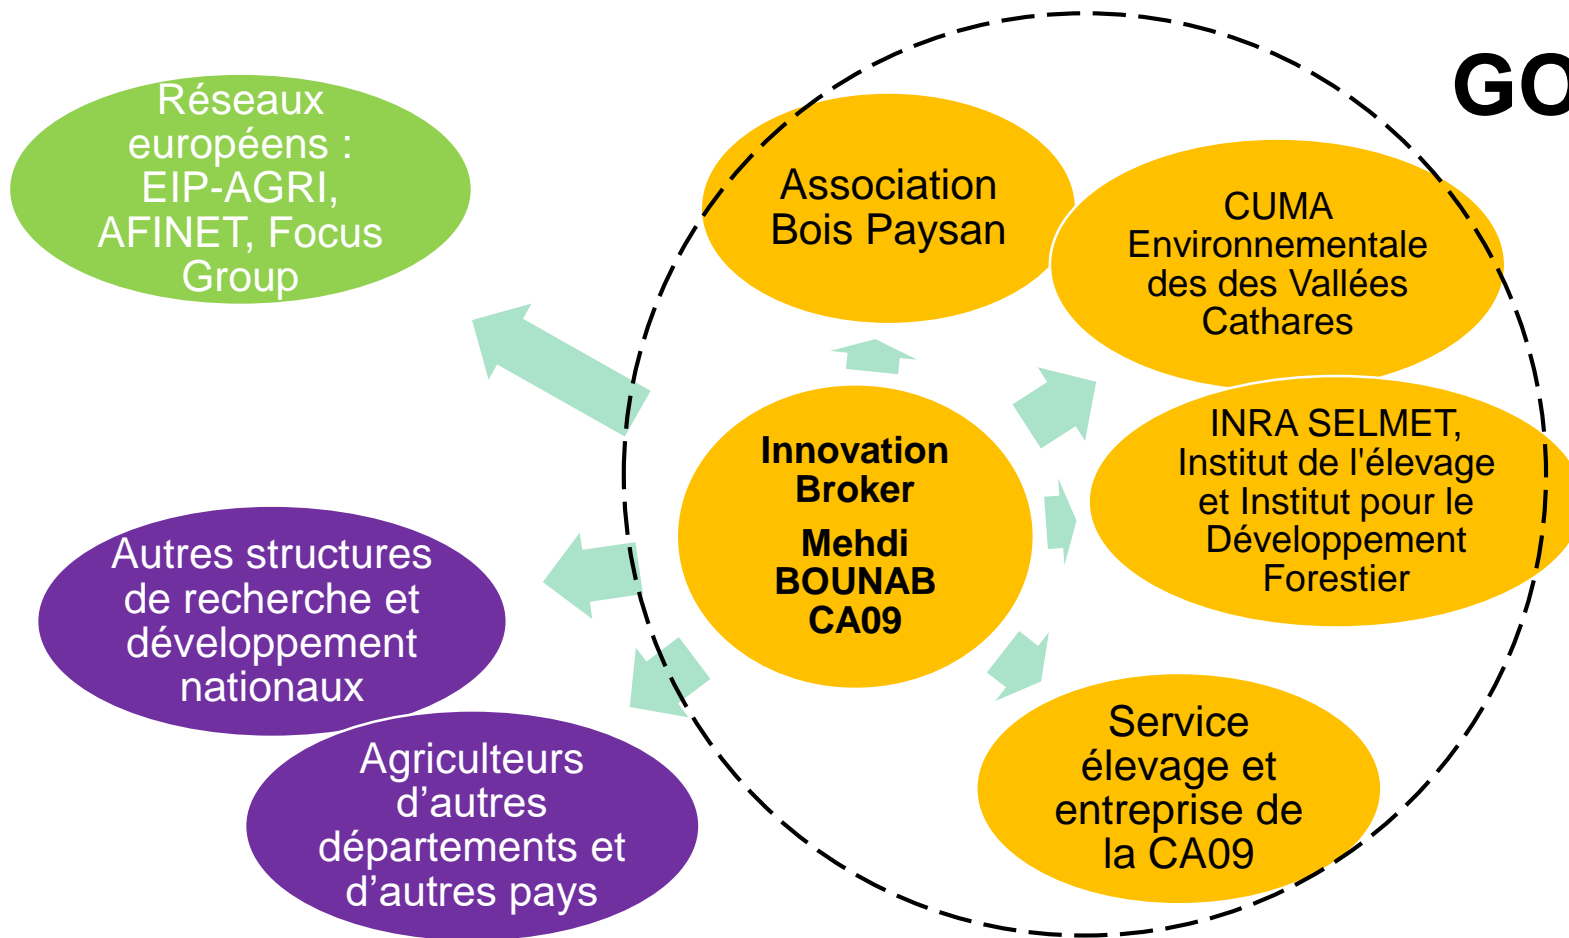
GO

Réseaux européens : EIP-AGRI, AFINET, Focus Group

Association Bois Paysan

CUMA Environnementale des des Vallées Cathares

Innovation Broker

Mehdi BOUNAB CA09

INRA SELMET, Institut de l'élevage et Institut pour le Développement Forestier

Autres structures de recherche et développement nationaux

Agriculteurs d'autres départements et d'autres pays

Service élevage et entreprise de la CA09